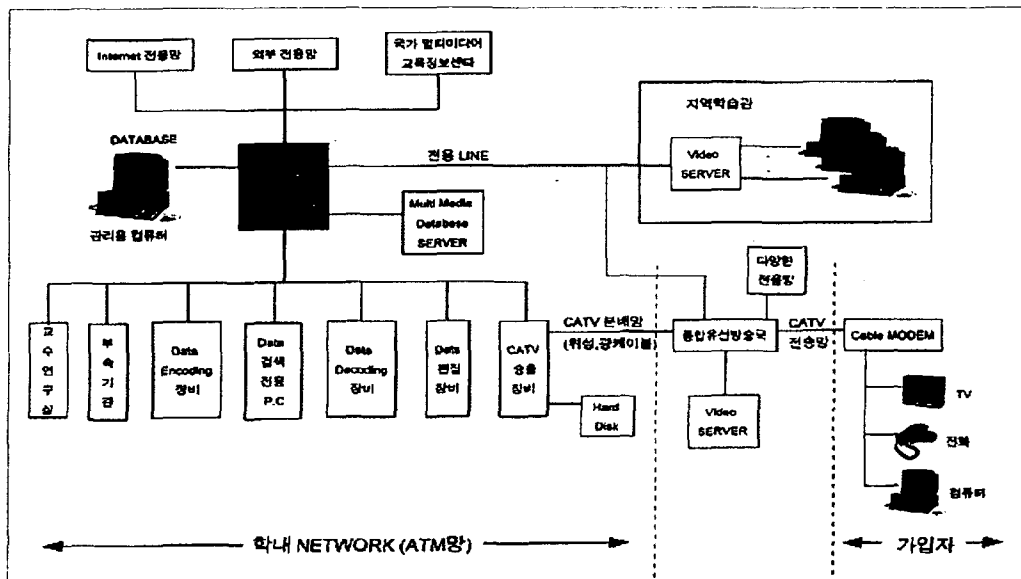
Internet 전용망

외부 전용망

국가 멀티미디어 교육정보센터

지역학습관

DATABASE

전용 LINE

Video SERVER

관리용 컴퓨터

Multi Media Database SERVER

다양한 전용망

교수연구실

부속기관

Data Encoding 장비

Data 검색 전용 P.C

Data Decoding 장비

Data 편집 장비

CATV 송출 장비

CATV 분배망 (위성,광케이블)

종합유선방송국

CATV 전송망

Cable MODEM

Hard Disk

Video SERVER

TV

전화

컴퓨터

학내 NETWORK (ATM망)

가입자